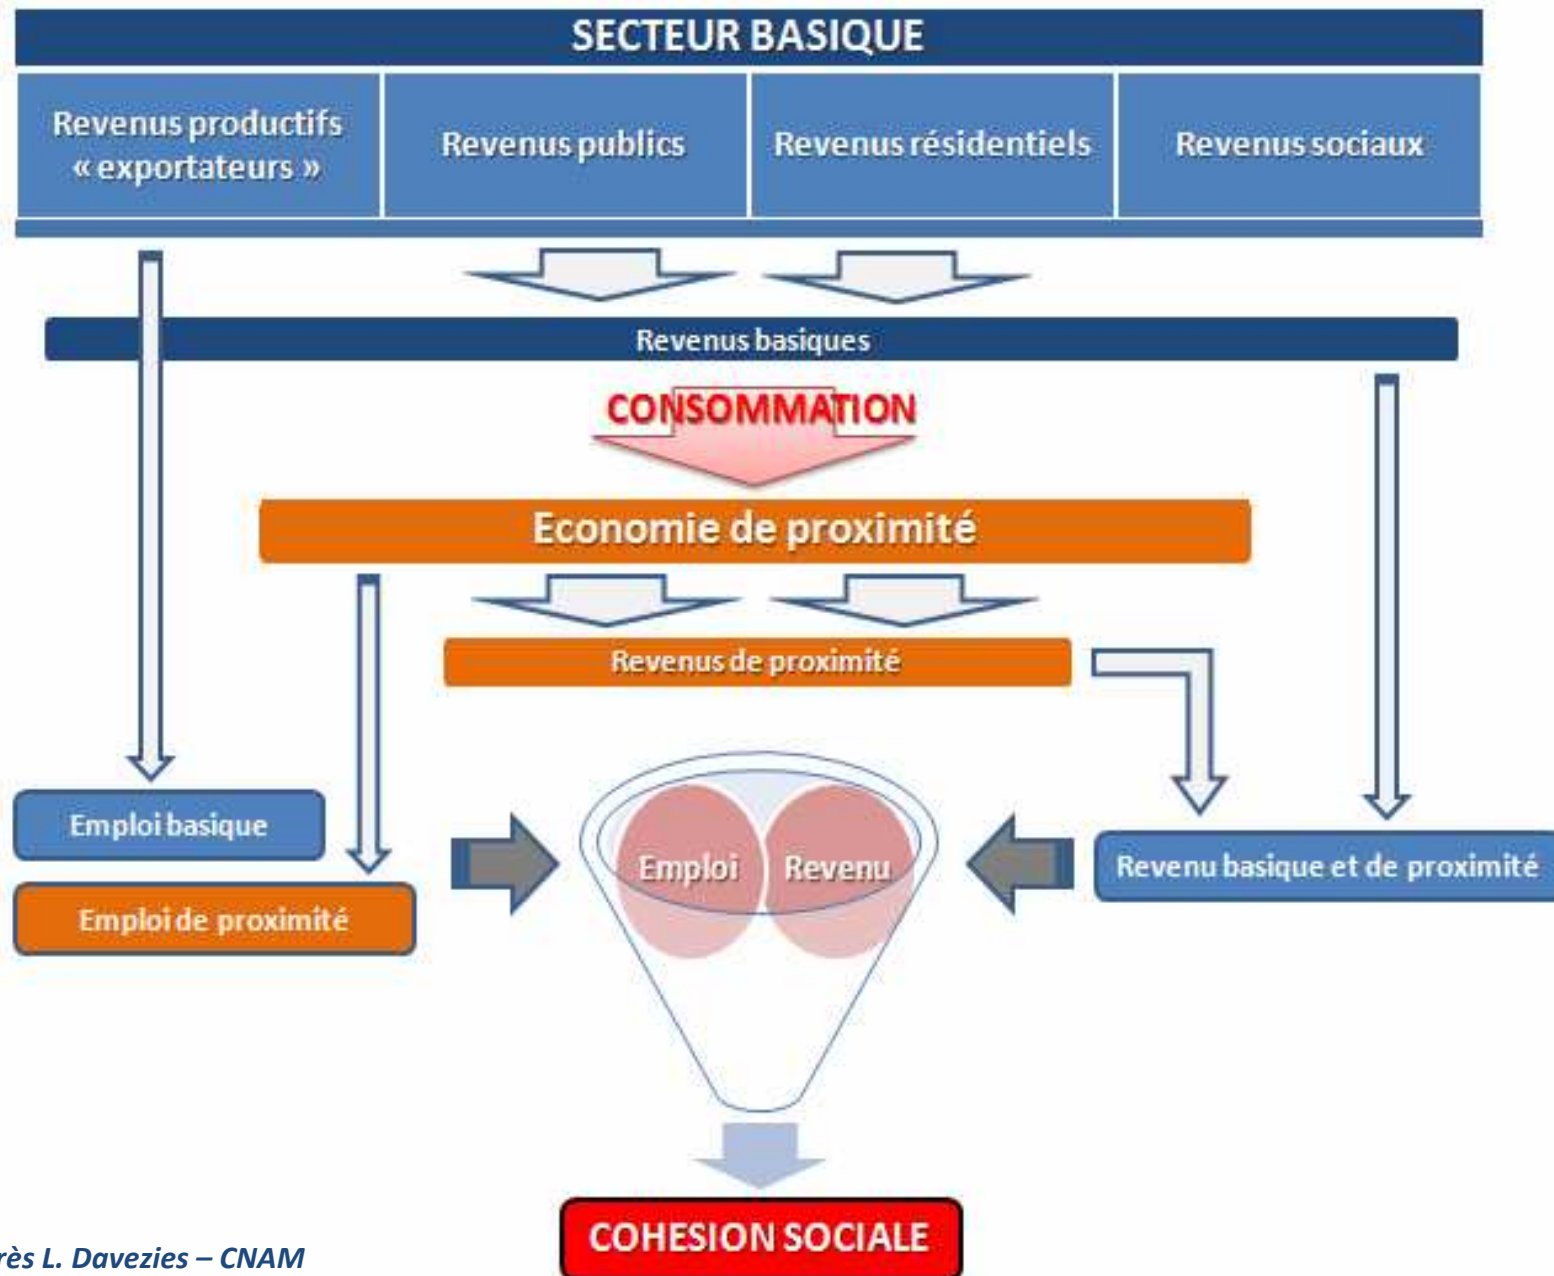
SECTEUR BASIQUE

Revenus productifs « exportateurs »

Revenus publics

Revenus résidentiels

Revenus sociaux

Revenus basiques

CONSOMMATION

Economie de proximité

Revenus de proximité

Emploi basique

Emploi de proximité

Emploi

Revenu

Revenu basique et de proximité

COHESION SOCIALE

rès L. Davezies – CNAM